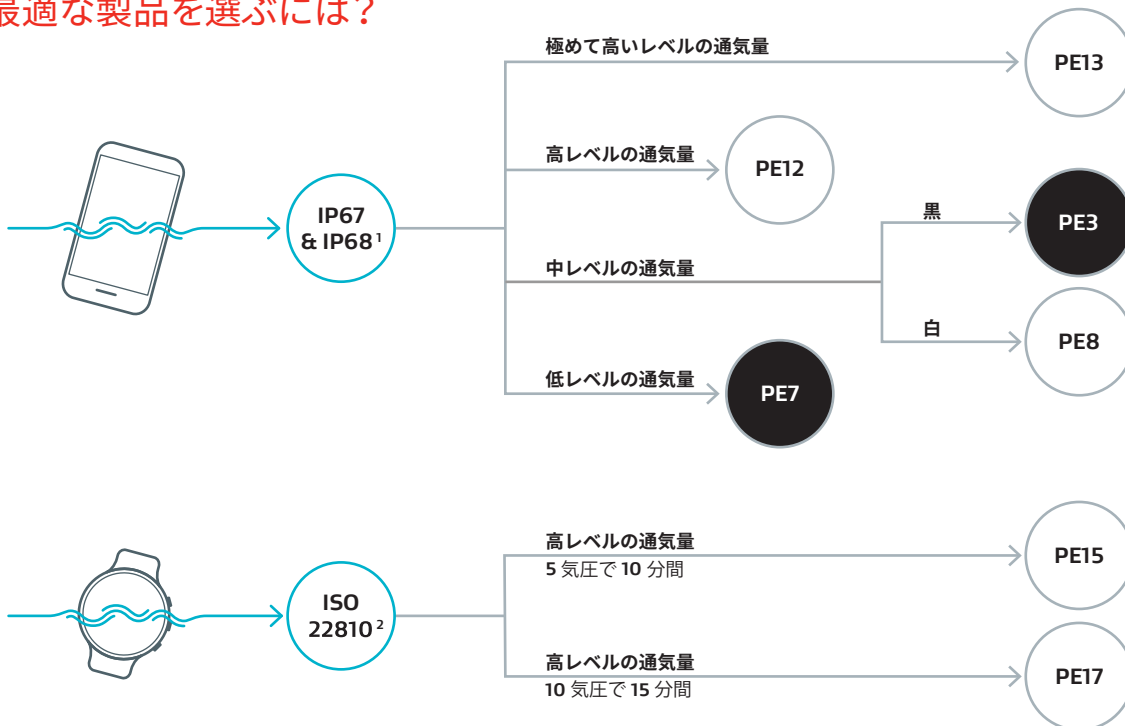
最適な製品を選ぶには?

IP67 & IP68$^1$

極めて高いレベルの通気量

PE13

高レベルの通気量

PE12

中レベルの通気量

黒

PE3

白

PE8

低レベルの通気量

PE7

ISO 22810$^2$

高レベルの通気量
5 気圧で 10 分間

PE15

高レベルの通気量
10 気圧で 15 分間

PE17